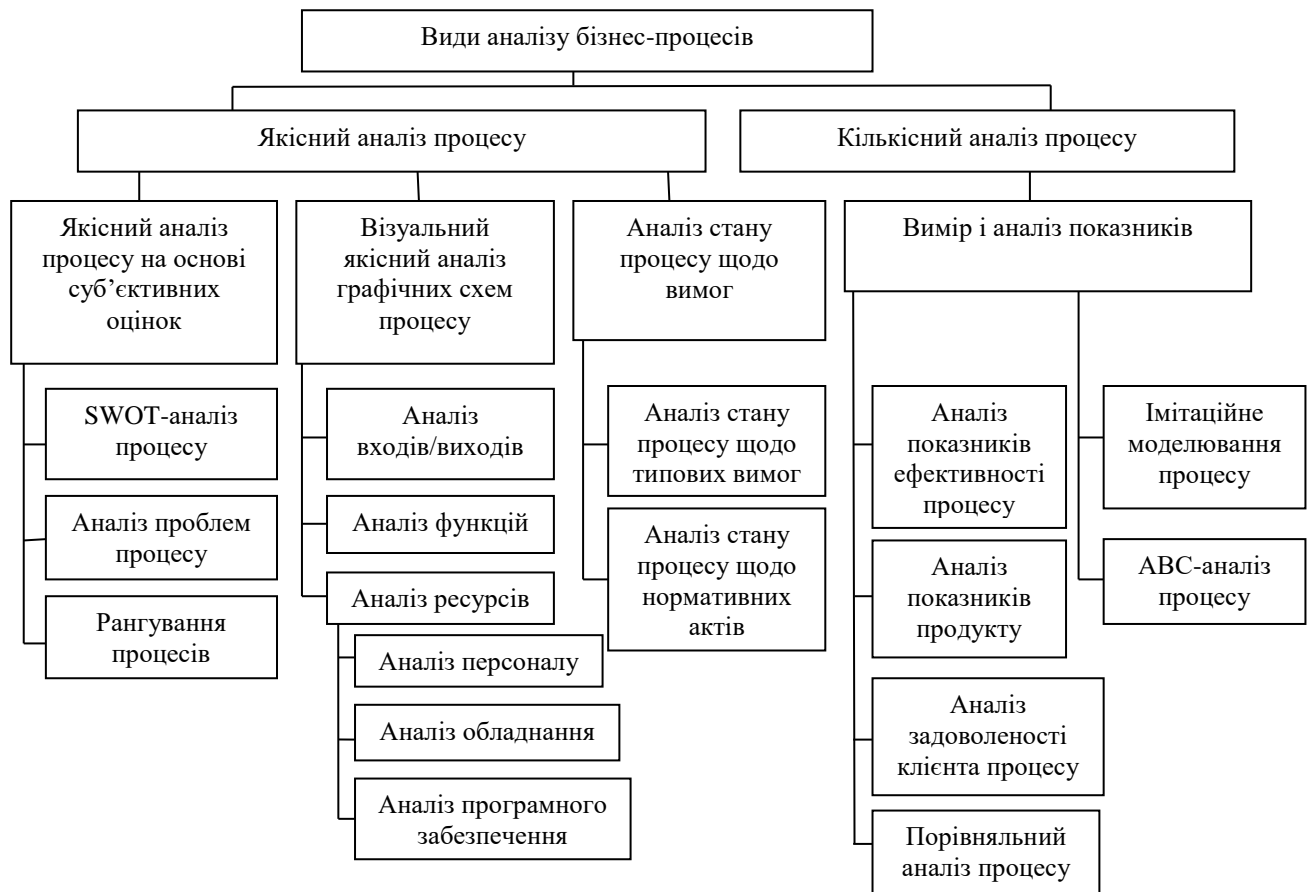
Види аналізу бізнес-процесів

Якісний аналіз процесу

Кількісний аналіз процесу

Якісний аналіз процесу на основі суб'єктивних оцінок

SWOT-аналіз процесу

Аналіз проблем процесу

Рангування процесів

Візуальний якісний аналіз графічних схем процесу

Аналіз входів/виходів

Аналіз функцій

Аналіз ресурсів

Аналіз персоналу

Аналіз обладнання

Аналіз програмного забезпечення

Аналіз стану процесу щодо вимог

Аналіз стану процесу щодо типових вимог

Аналіз стану процесу щодо нормативних актів

Вимір і аналіз показників

Аналіз показників ефективності процесу

Аналіз показників продукту

Аналіз задоволеності клієнта процесу

Порівняльний аналіз процесу

Імітаційне моделювання процесу

ABC-аналіз процесу